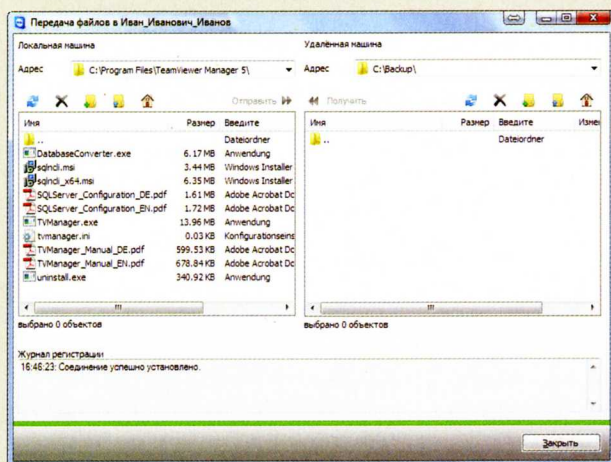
Передача файлов в Иван_Иванович_Иванов

Локальная машина

Адрес C:\Program Files\TeamViewer Manager 5\

Отправить

| Имя | Размер | Введите |
|---|---|---|
| .. | | Dateiordner |
| DatabaseConverter.exe | 6.17 MB | Anwendung |
| sqlncli.msi | 3.44 MB | Windows Installer |
| sqlncli_x64.msi | 6.35 MB | Windows Installer |
| SQLServer_Configuration_DE.pdf | 1.61 MB | Adobe Acrobat Dc |
| SQLServer_Configuration_EN.pdf | 1.72 MB | Adobe Acrobat Dc |
| TVManager.exe | 13.96 MB | Anwendung |
| tvmanager.ini | 0.03 KB | Konfigurationseins |
| TVManager_Manual_DE.pdf | 599.53 KB | Adobe Acrobat Dc |
| TVManager_Manual_EN.pdf | 678.84 KB | Adobe Acrobat Dc |
| uninstall.exe | 340.92 KB | Anwendung |

выбрано 0 объектов

Удалённая машина

Адрес C:\Backup\

Получить

| Имя | Размер | Введите | Изме |
|---|---|---|---|
| .. | | Dateiordner | |

выбрано 0 объектов

Журнал регистрации

16:46:23: Соединение успешно установлено.

Закрыть